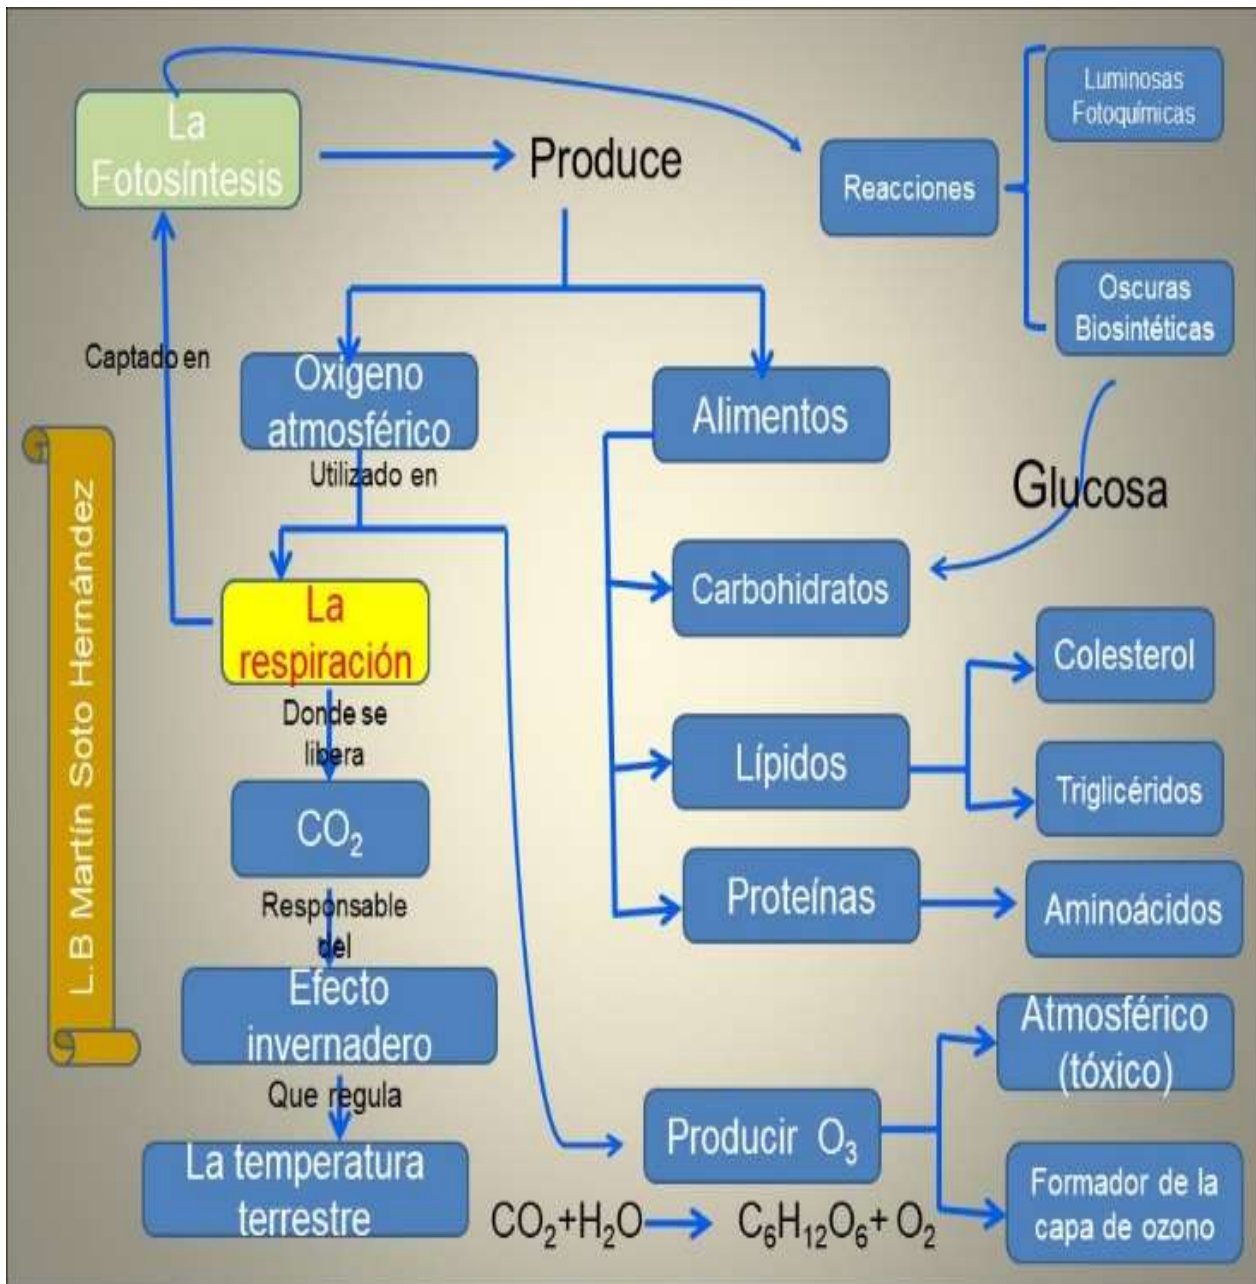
La Fotosíntesis

Produce

Reacciones

Luminosas Fotoquímicas

Oscuras Biosintéticas

Captado en

Oxigeno atmosférico

Utilizado en

Alimentos

Glucosa

L.B Martín Soto Hernández

La respiración

Carbohidratos

Colesterol

Donde se libera

Lípidos

Triglicéridos

$CO_2$

Responsable del

Proteínas

Aminoácidos

Efecto invernadero

Atmosférico (tóxico)

Que regula

Producir $O_3$

La temperatura terrestre

Formador de la capa de ozono

$CO_2+H_2O \rightarrow C_6H_{12}O_6+O_2$